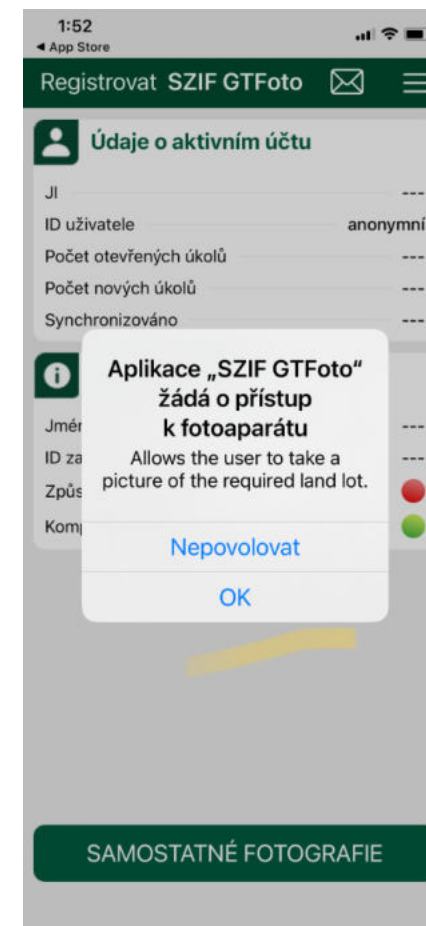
1:52
◀ App Store

Registrovat SZIF GTFoto

Údaje o aktivním účtu

JI ---
ID uživatele anonymní
Počet otevřených úkolů ---
Počet nových úkolů ---
Synchronizováno ---

Jmé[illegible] ---
ID za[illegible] ---
Způs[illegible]
Komp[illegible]

Aplikace „SZIF GTFoto" žádá o přístup k fotoaparátu

Allows the user to take a picture of the required land lot.

Nepovolovat

OK

SAMOSTATNÉ FOTOGRAFIE